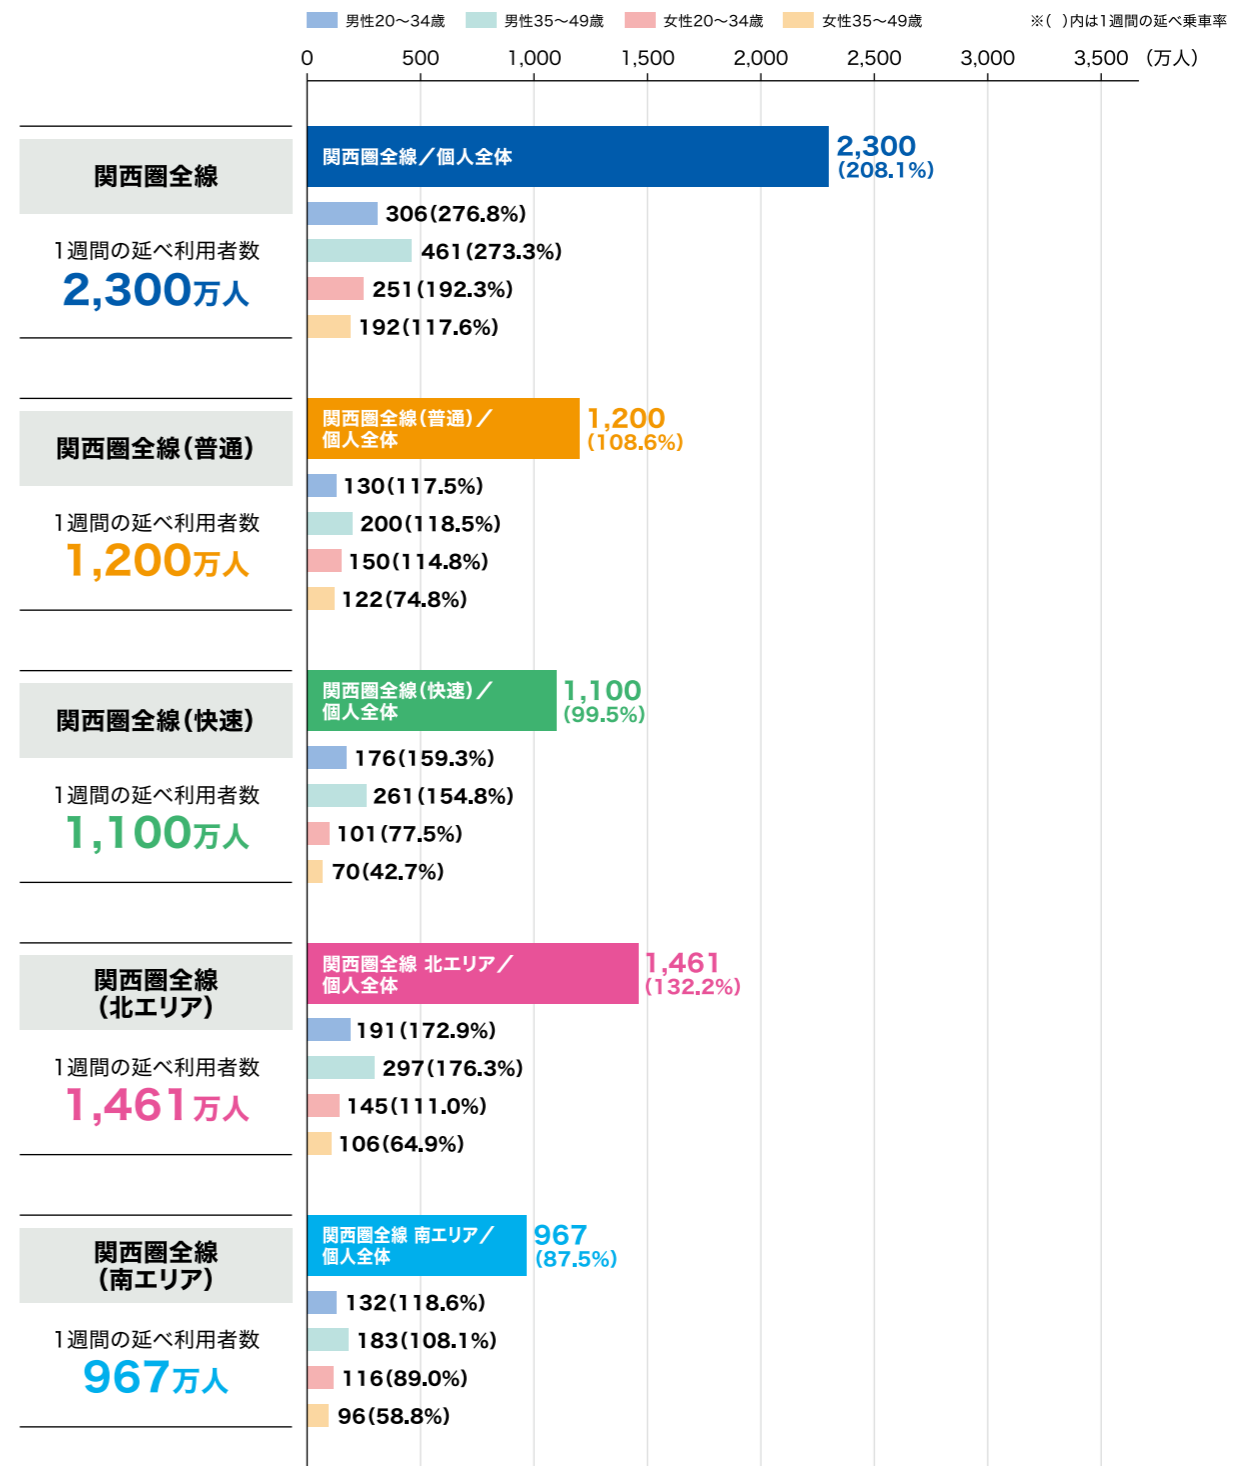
男性20～34歳　男性35～49歳　女性20～34歳　女性35～49歳　※(　)内は1週間の延べ乗車率

0　500　1,000　1,500　2,000　2,500　3,000　3,500　(万人)

関西圏全線

1週間の延べ利用者数
2,300万人

関西圏全線／個人全体　2,300 (208.1%)
306(276.8%)
461(273.3%)
251(192.3%)
192(117.6%)

関西圏全線(普通)

1週間の延べ利用者数
1,200万人

関西圏全線(普通)／個人全体　1,200 (108.6%)
130(117.5%)
200(118.5%)
150(114.8%)
122(74.8%)

関西圏全線(快速)

1週間の延べ利用者数
1,100万人

関西圏全線(快速)／個人全体　1,100 (99.5%)
176(159.3%)
261(154.8%)
101(77.5%)
70(42.7%)

関西圏全線(北エリア)

1週間の延べ利用者数
1,461万人

関西圏全線 北エリア／個人全体　1,461 (132.2%)
191(172.9%)
297(176.3%)
145(111.0%)
106(64.9%)

関西圏全線(南エリア)

1週間の延べ利用者数
967万人

関西圏全線 南エリア／個人全体　967 (87.5%)
132(118.6%)
183(108.1%)
116(89.0%)
96(58.8%)